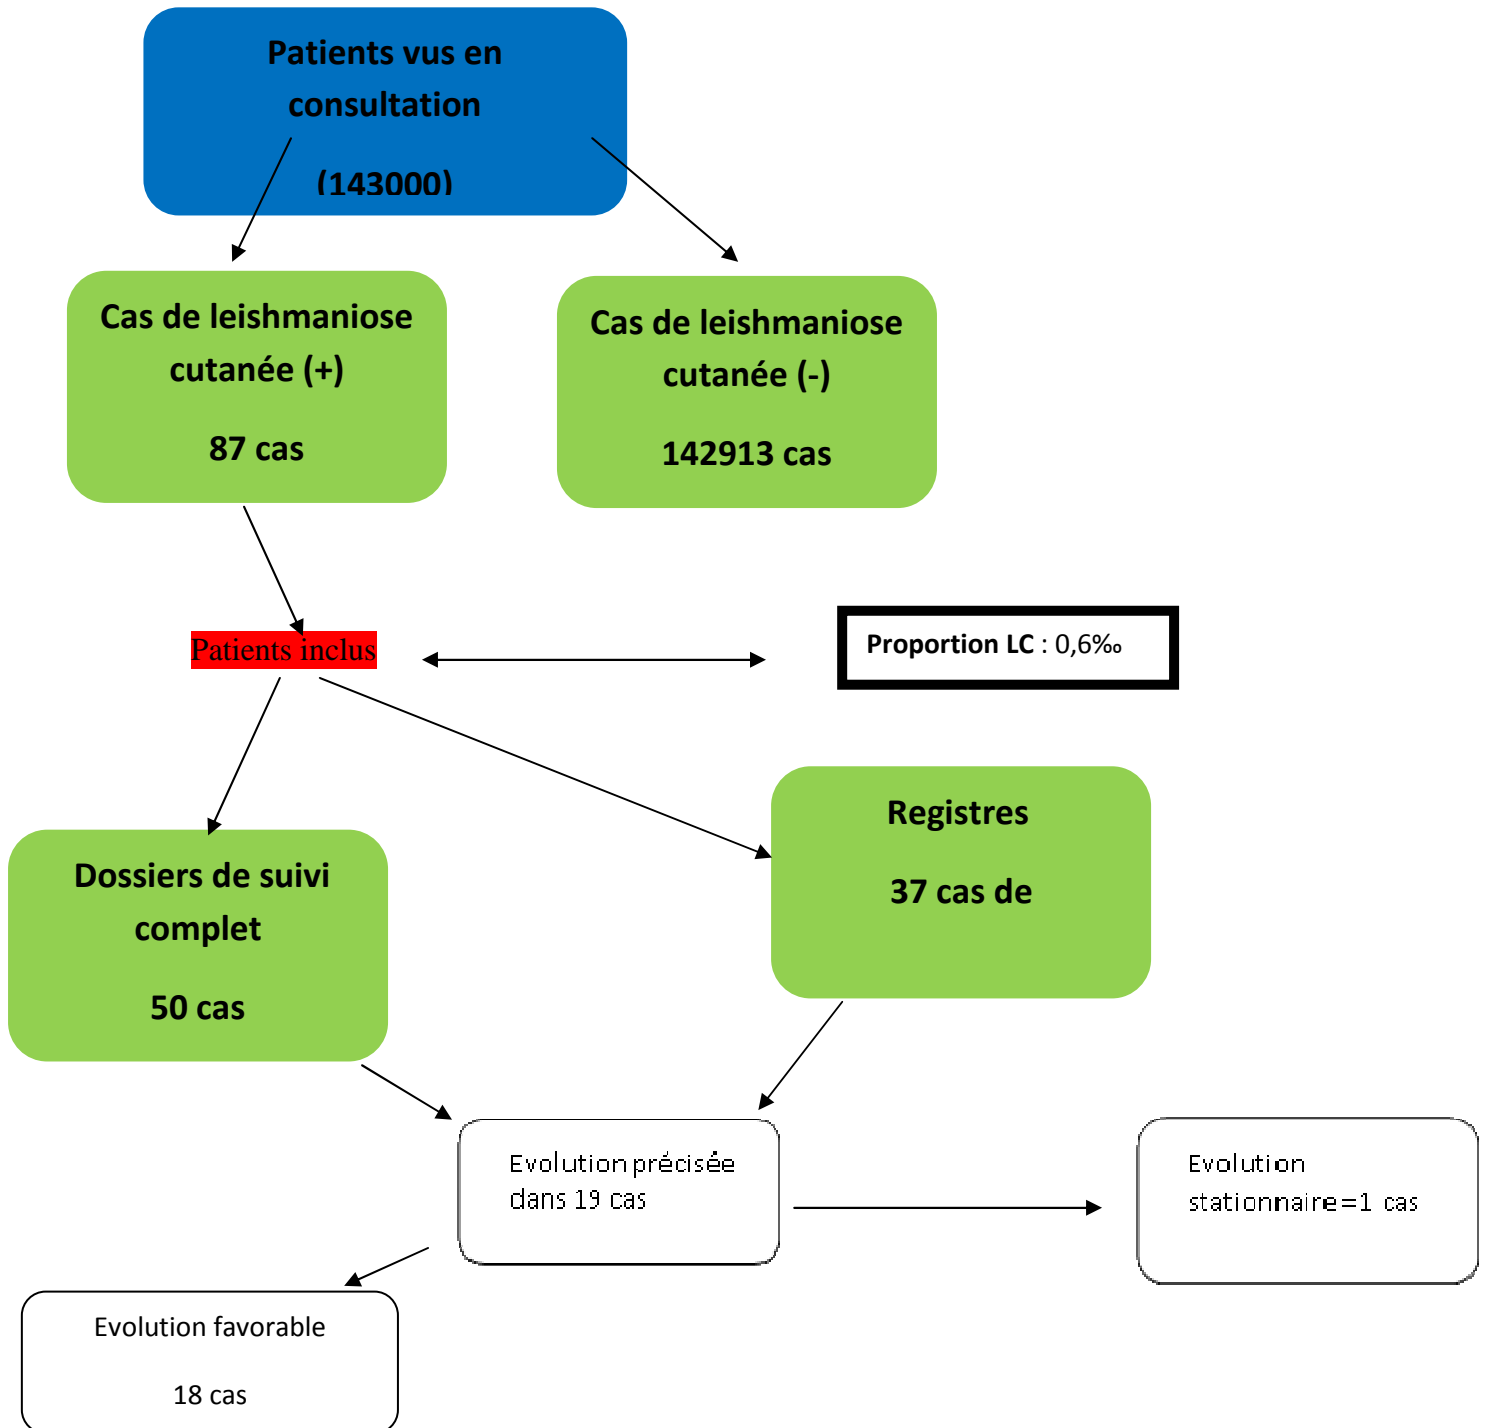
Patients vus en consultation

(143000)

Cas de leishmaniose cutanée (+)

87 cas

Cas de leishmaniose cutanée (-)

142913 cas

Patients inclus

Proportion LC : 0,6‰

Dossiers de suivi complet

50 cas

Registres

37 cas de

Evolution précisée dans 19 cas

Evolution stationnaire=1 cas

Evolution favorable

18 cas